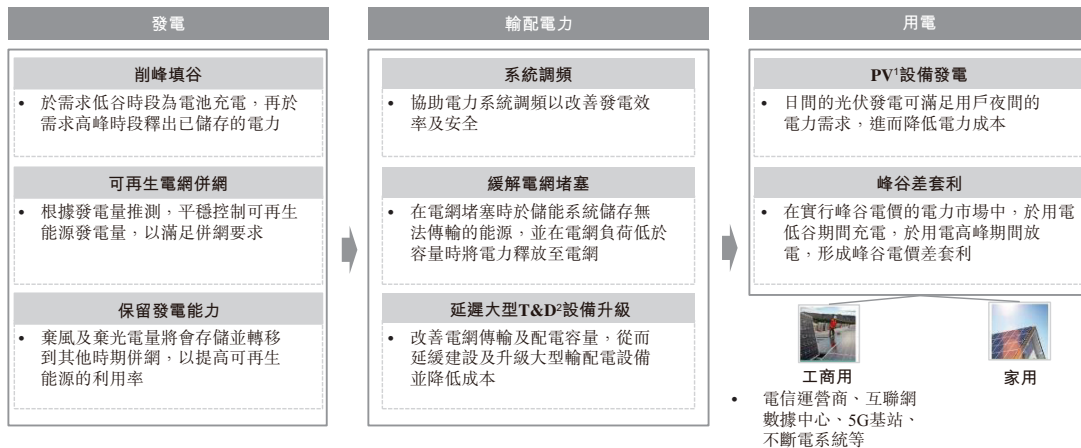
發電

削峰填谷

• 於需求低谷時段為電池充電，再於需求高峰時段釋出已儲存的電力

可再生電網併網

• 根據發電量推測，平穩控制可再生能源發電量，以滿足併網要求

保留發電能力

• 棄風及棄光電量將會存儲並轉移到其他時期併網，以提高可再生能源的利用率

輸配電力

系統調頻

• 協助電力系統調頻以改善發電效率及安全

緩解電網堵塞

• 在電網堵塞時於儲能系統儲存無法傳輸的能源，並在電網負荷低於容量時將電力釋放至電網

延遲大型T&D$^2$設備升級

• 改善電網傳輸及配電容量，從而延緩建設及升級大型輸配電設備並降低成本

用電

PV$^1$設備發電

• 日間的光伏發電可滿足用戶夜間的電力需求，進而降低電力成本

峰谷差套利

• 在實行峰谷電價的電力市場中，於用電低谷期間充電，於用電高峰期間放電，形成峰谷電價差套利

工商用

• 電信運營商、互聯網數據中心、5G基站、不斷電系統等

家用